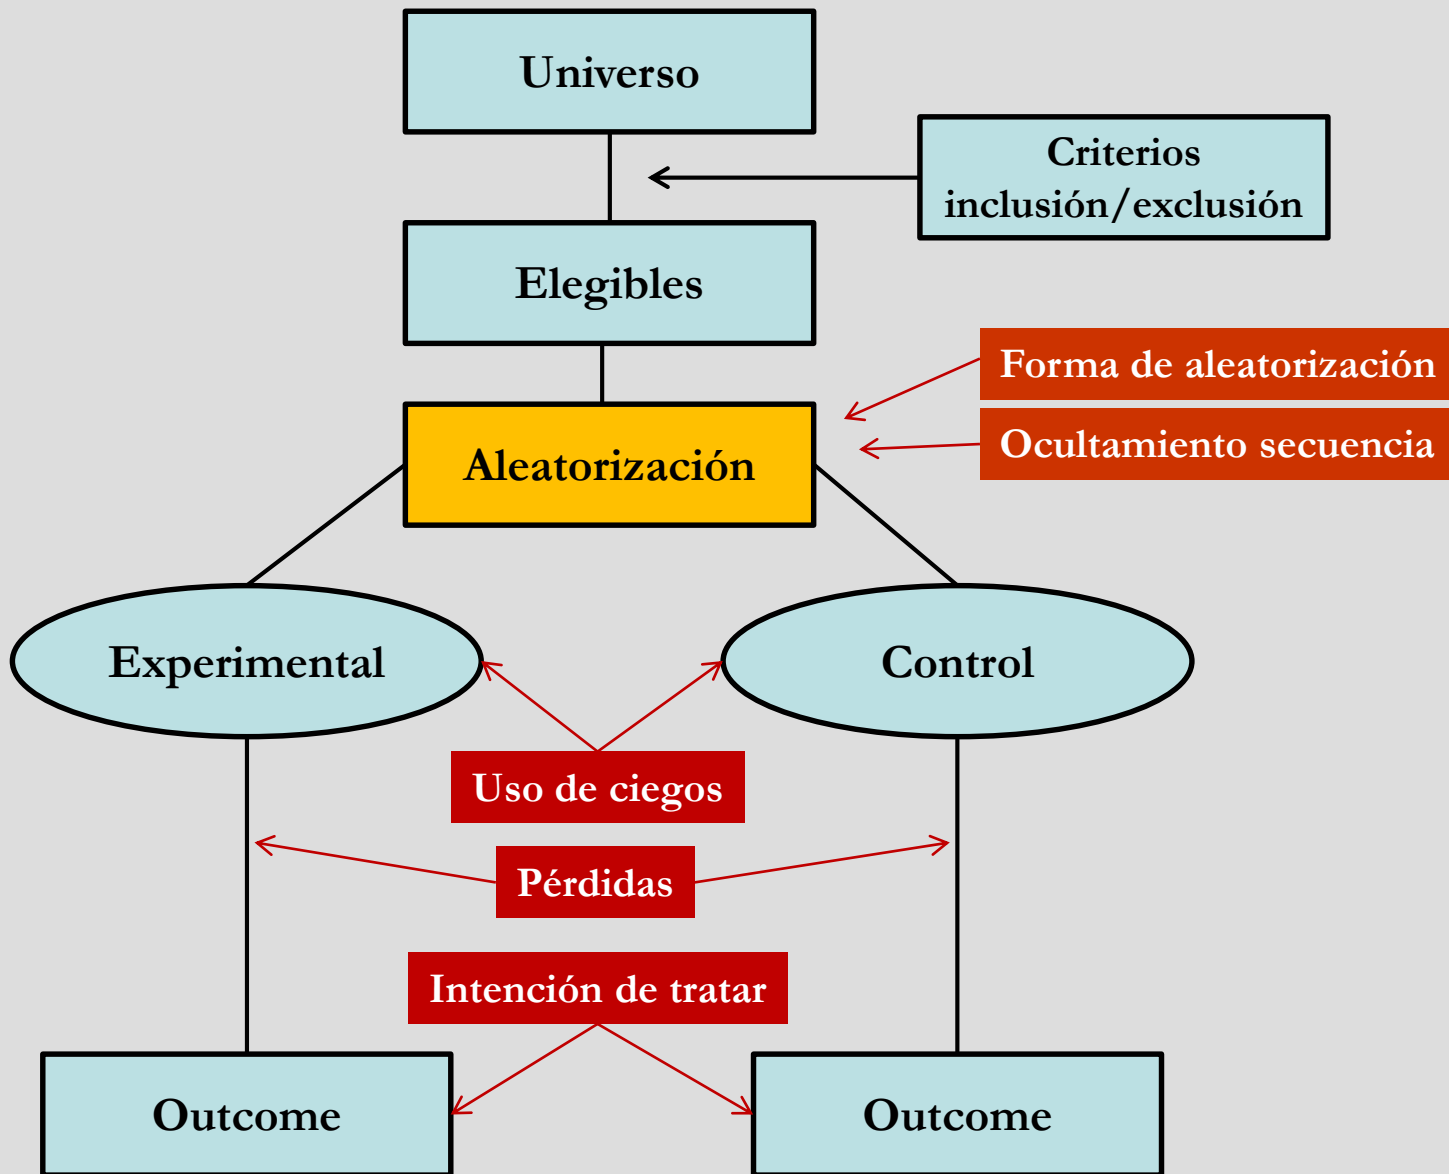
Universo

Criterios inclusión/exclusión

Elegibles

Forma de aleatorización

Ocultamiento secuencia

Aleatorización

Experimental

Control

Uso de ciegos

Pérdidas

Intención de tratar

Outcome

Outcome